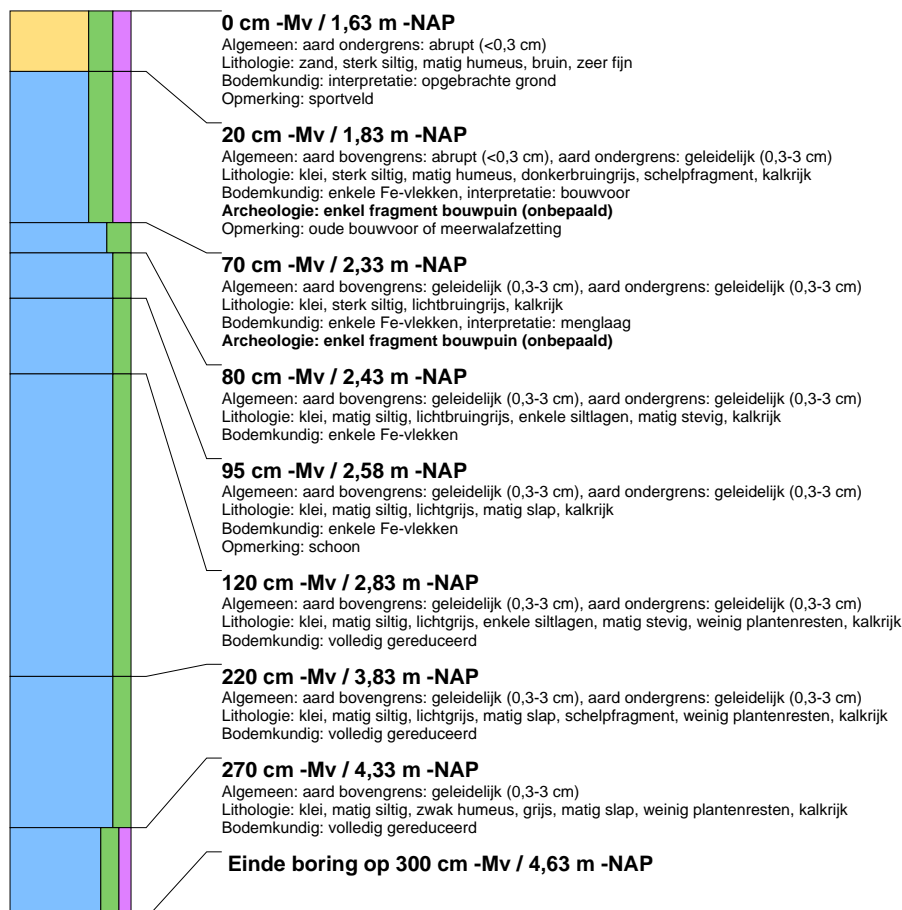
**0 cm -Mv / 1,63 m -NAP**
Algemeen: aard ondergrens: abrupt (<0,3 cm)
Lithologie: zand, sterk siltig, matig humeus, bruin, zeer fijn
Bodemkundig: interpretatie: opgebrachte grond
Opmerking: sportveld

**20 cm -Mv / 1,83 m -NAP**
Algemeen: aard bovengrens: abrupt (<0,3 cm), aard ondergrens: geleidelijk (0,3-3 cm)
Lithologie: klei, sterk siltig, matig humeus, donkerbruingrijs, schelpfragment, kalkrijk
Bodemkundig: enkele Fe-vlekken, interpretatie: bouwvoor
**Archeologie: enkel fragment bouwpuin (onbepaald)**
Opmerking: oude bouwvoor of meerwalafzetting

**70 cm -Mv / 2,33 m -NAP**
Algemeen: aard bovengrens: geleidelijk (0,3-3 cm), aard ondergrens: geleidelijk (0,3-3 cm)
Lithologie: klei, sterk siltig, lichtbruingrijs, kalkrijk
Bodemkundig: enkele Fe-vlekken, interpretatie: menglaag
**Archeologie: enkel fragment bouwpuin (onbepaald)**

**80 cm -Mv / 2,43 m -NAP**
Algemeen: aard bovengrens: geleidelijk (0,3-3 cm), aard ondergrens: geleidelijk (0,3-3 cm)
Lithologie: klei, matig siltig, lichtbruingrijs, enkele siltlagen, matig stevig, kalkrijk
Bodemkundig: enkele Fe-vlekken

**95 cm -Mv / 2,58 m -NAP**
Algemeen: aard bovengrens: geleidelijk (0,3-3 cm), aard ondergrens: geleidelijk (0,3-3 cm)
Lithologie: klei, matig siltig, lichtgrijs, matig slap, kalkrijk
Bodemkundig: enkele Fe-vlekken
Opmerking: schoon

**120 cm -Mv / 2,83 m -NAP**
Algemeen: aard bovengrens: geleidelijk (0,3-3 cm), aard ondergrens: geleidelijk (0,3-3 cm)
Lithologie: klei, matig siltig, lichtgrijs, enkele siltlagen, matig stevig, weinig plantenresten, kalkrijk
Bodemkundig: volledig gereduceerd

**220 cm -Mv / 3,83 m -NAP**
Algemeen: aard bovengrens: geleidelijk (0,3-3 cm), aard ondergrens: geleidelijk (0,3-3 cm)
Lithologie: klei, matig siltig, lichtgrijs, matig slap, schelpfragment, weinig plantenresten, kalkrijk
Bodemkundig: volledig gereduceerd

**270 cm -Mv / 4,33 m -NAP**
Algemeen: aard bovengrens: geleidelijk (0,3-3 cm)
Lithologie: klei, matig siltig, zwak humeus, grijs, matig slap, weinig plantenresten, kalkrijk
Bodemkundig: volledig gereduceerd

**Einde boring op 300 cm -Mv / 4,63 m -NAP**